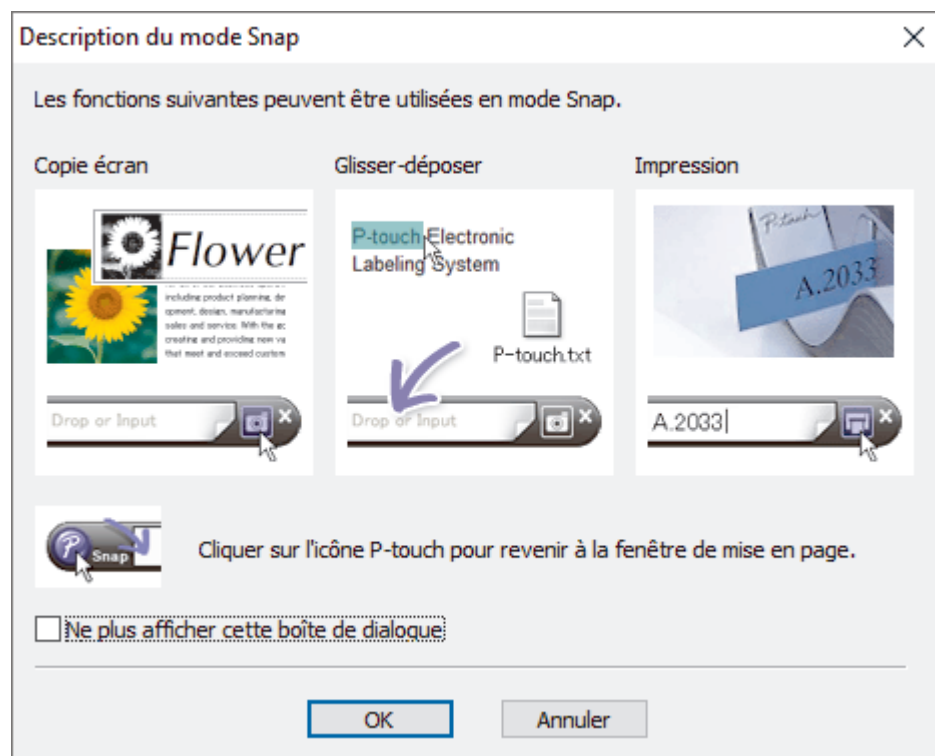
Description du mode Snap

Les fonctions suivantes peuvent être utilisées en mode Snap.

Copie écran

Flower

including product planning, de opment, design, manufacturing sales and service. With the ec creating and providing new va that meet and exceed custom

Drop or Input

Glisser-déposer

P-touch Electronic Labeling System

P-touch.txt

Drop or Input

Impression

P-touch

A.2033

A.2033

Snap

Cliquer sur l'icône P-touch pour revenir à la fenêtre de mise en page.

Ne plus afficher cette boîte de dialogue

OK

Annuler